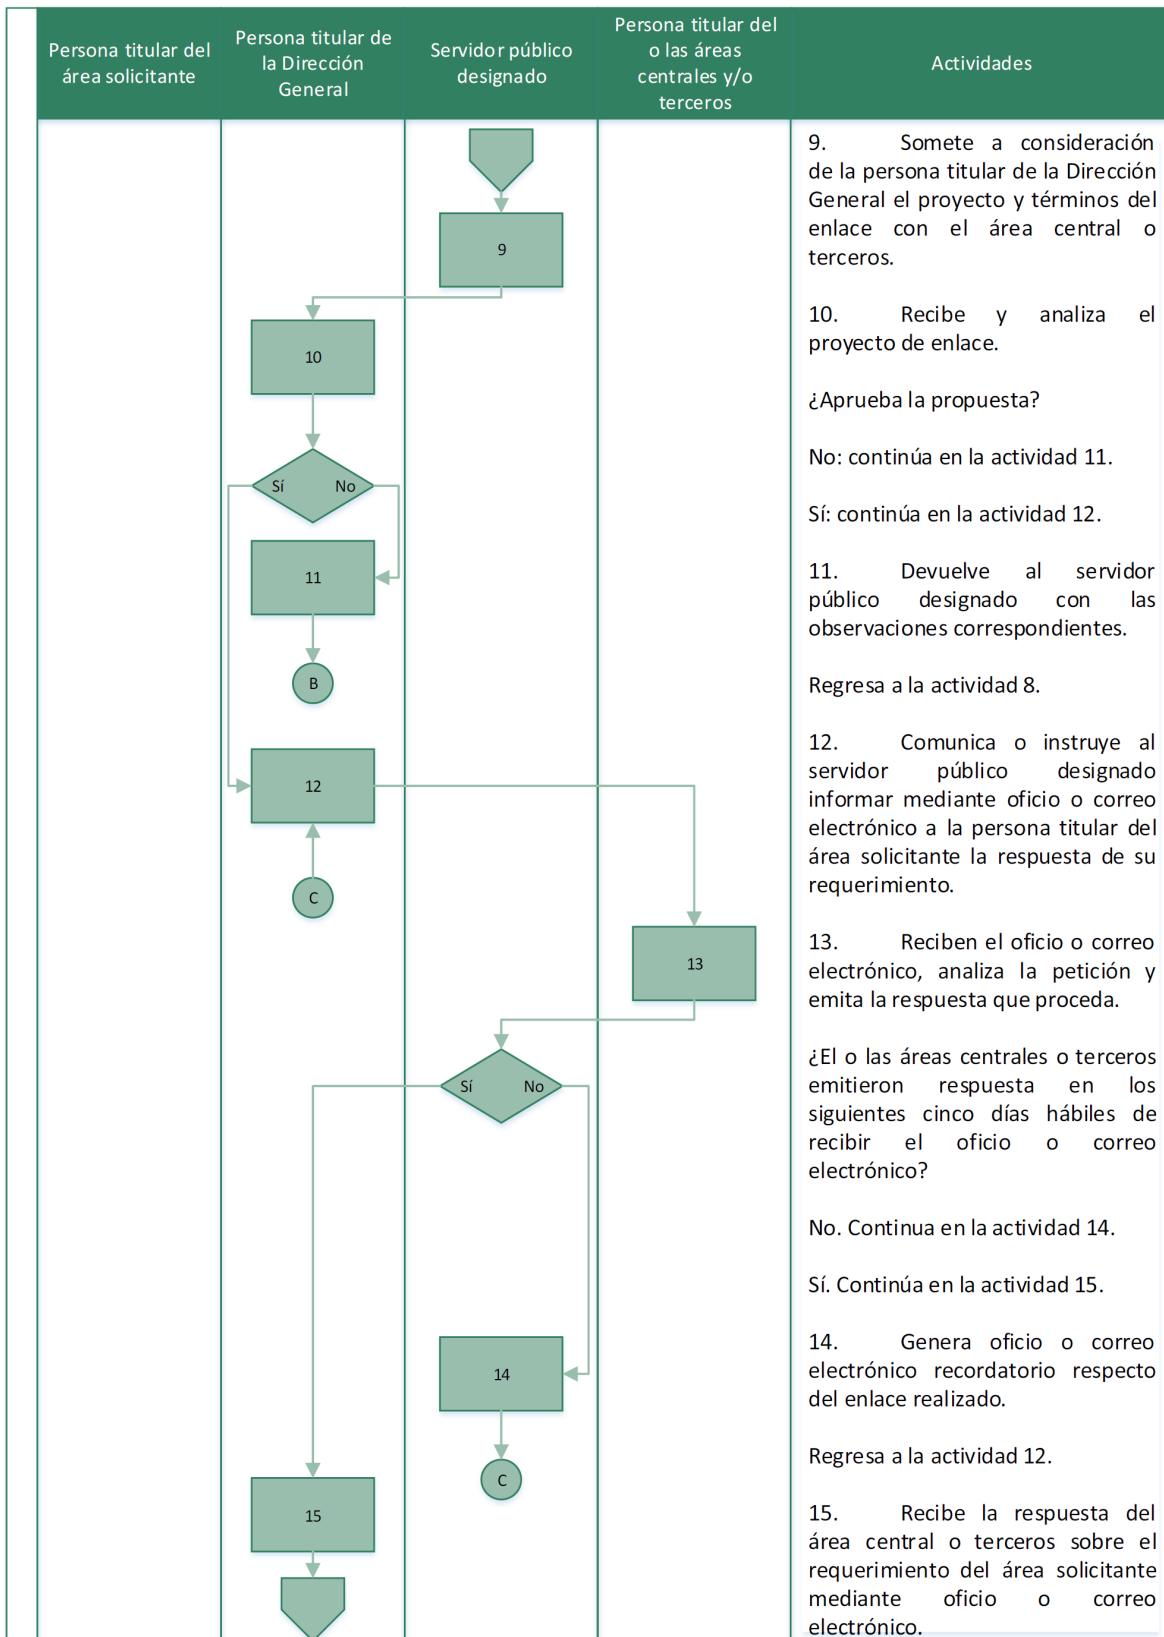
| Persona titular del área solicitante | Persona titular de la Dirección General | Servidor público designado | Persona titular del o las áreas centrales y/o terceros | Actividades |
|---|---|---|---|---|

9

10

Sí No

11

B

12

C

13

Sí No

14

C

15

9. Somete a consideración de la persona titular de la Dirección General el proyecto y términos del enlace con el área central o terceros.

10. Recibe y analiza el proyecto de enlace.

¿Aprueba la propuesta?

No: continúa en la actividad 11.

Sí: continúa en la actividad 12.

11. Devuelve al servidor público designado con las observaciones correspondientes.

Regresa a la actividad 8.

12. Comunica o instruye al servidor público designado informar mediante oficio o correo electrónico a la persona titular del área solicitante la respuesta de su requerimiento.

13. Reciben el oficio o correo electrónico, analiza la petición y emita la respuesta que proceda.

¿El o las áreas centrales o terceros emitieron respuesta en los siguientes cinco días hábiles de recibir el oficio o correo electrónico?

No. Continua en la actividad 14.

Sí. Continúa en la actividad 15.

14. Genera oficio o correo electrónico recordatorio respecto del enlace realizado.

Regresa a la actividad 12.

15. Recibe la respuesta del área central o terceros sobre el requerimiento del área solicitante mediante oficio o correo electrónico.